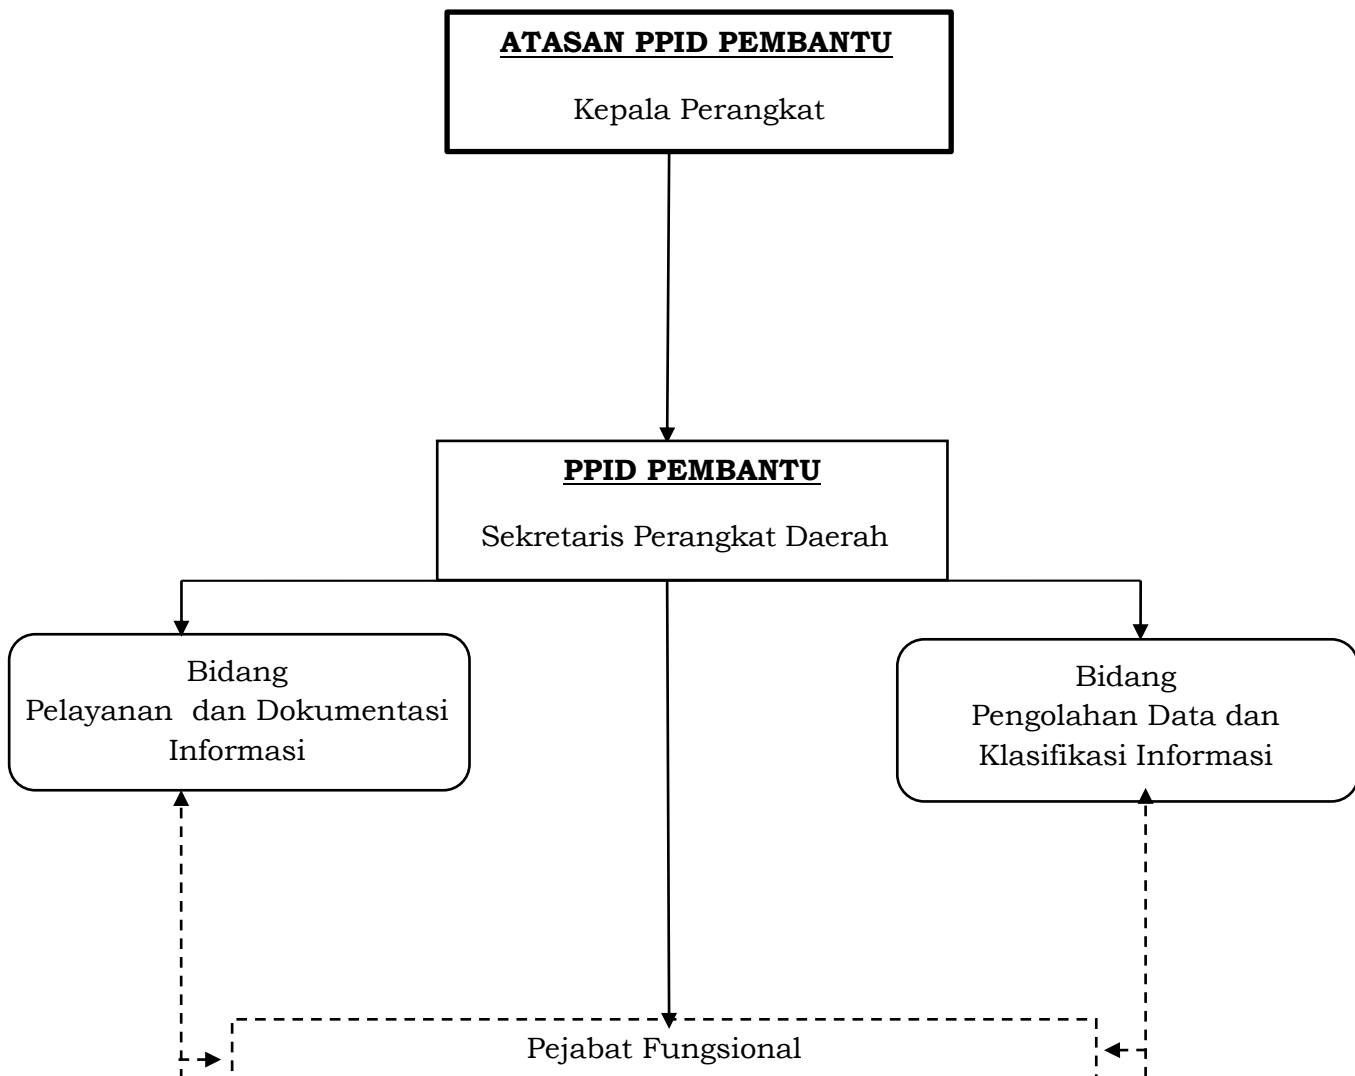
**ATASAN PPID PEMBANTU**

Kepala Perangkat

**PPID PEMBANTU**

Sekretaris Perangkat Daerah

Bidang
Pelayanan dan Dokumentasi Informasi

Bidang
Pengolahan Data dan Klasifikasi Informasi

Pejabat Fungsional